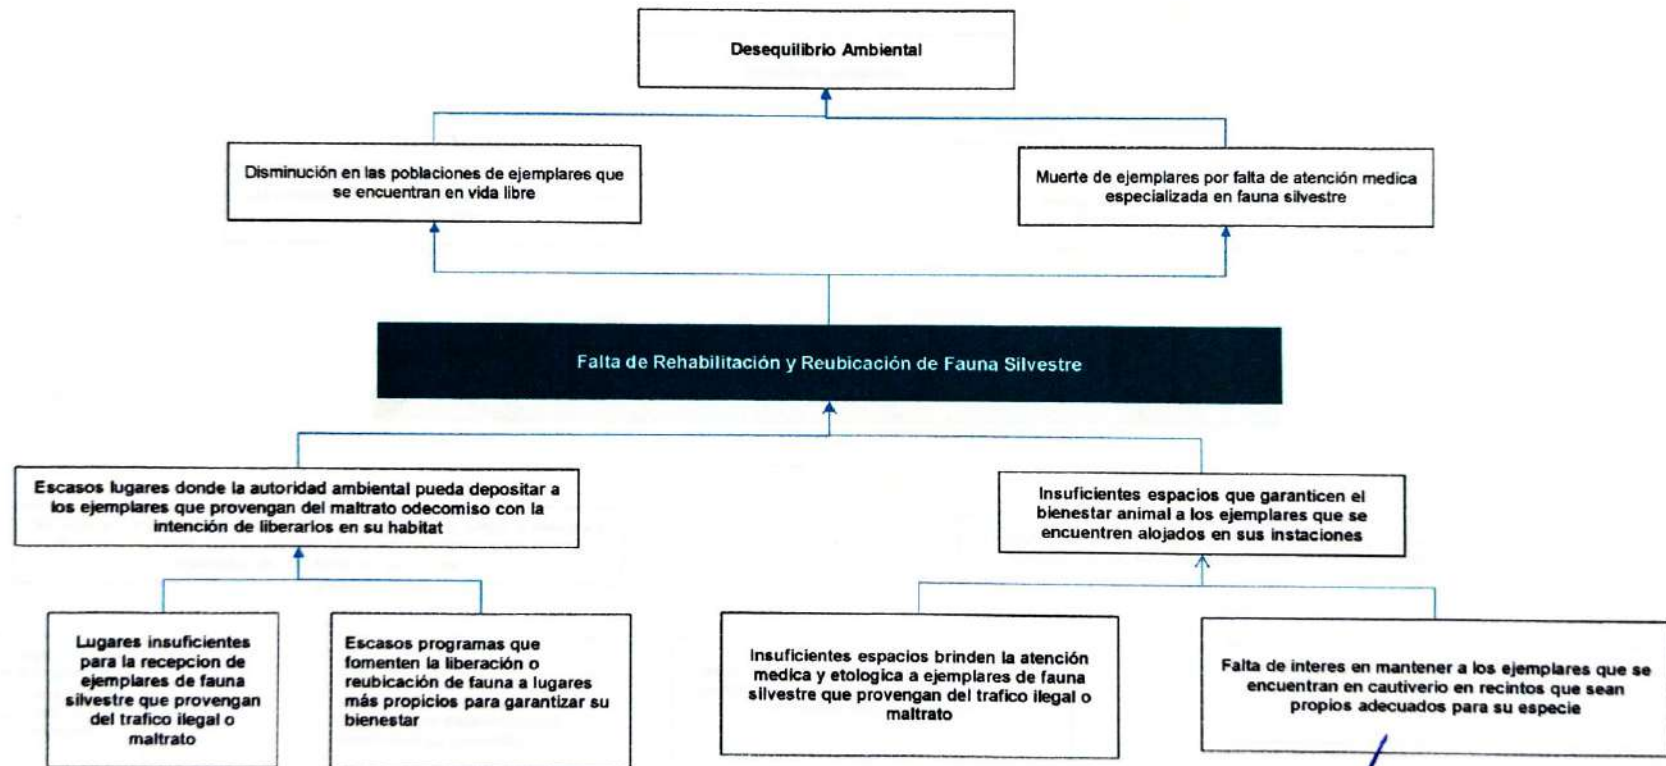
Desequilibrio Ambiental

Disminución en las poblaciones de ejemplares que se encuentran en vida libre

Muerte de ejemplares por falta de atención medica especializada en fauna silvestre

Falta de Rehabilitación y Reubicación de Fauna Silvestre

Escasos lugares donde la autoridad ambiental pueda depositar a los ejemplares que provengan del maltrato odecomiso con la intención de liberarlos en su habitat

Insuficientes espacios que garanticen el bienestar animal a los ejemplares que se encuentren alojados en sus instaciones

Lugares insuficientes para la recepcion de ejemplares de fauna silvestre que provengan del trafico ilegal o maltrato

Escasos programas que fomenten la liberación o reubicación de fauna a lugares más propicios para garantizar su bienestar

Insuficientes espacios brinden la atención medica y etologica a ejemplares de fauna silvestre que provengan del trafico ilegal o maltrato

Falta de interes en mantener a los ejemplares que se encuentran en cautiverio en recintos que sean propios adecuados para su especie